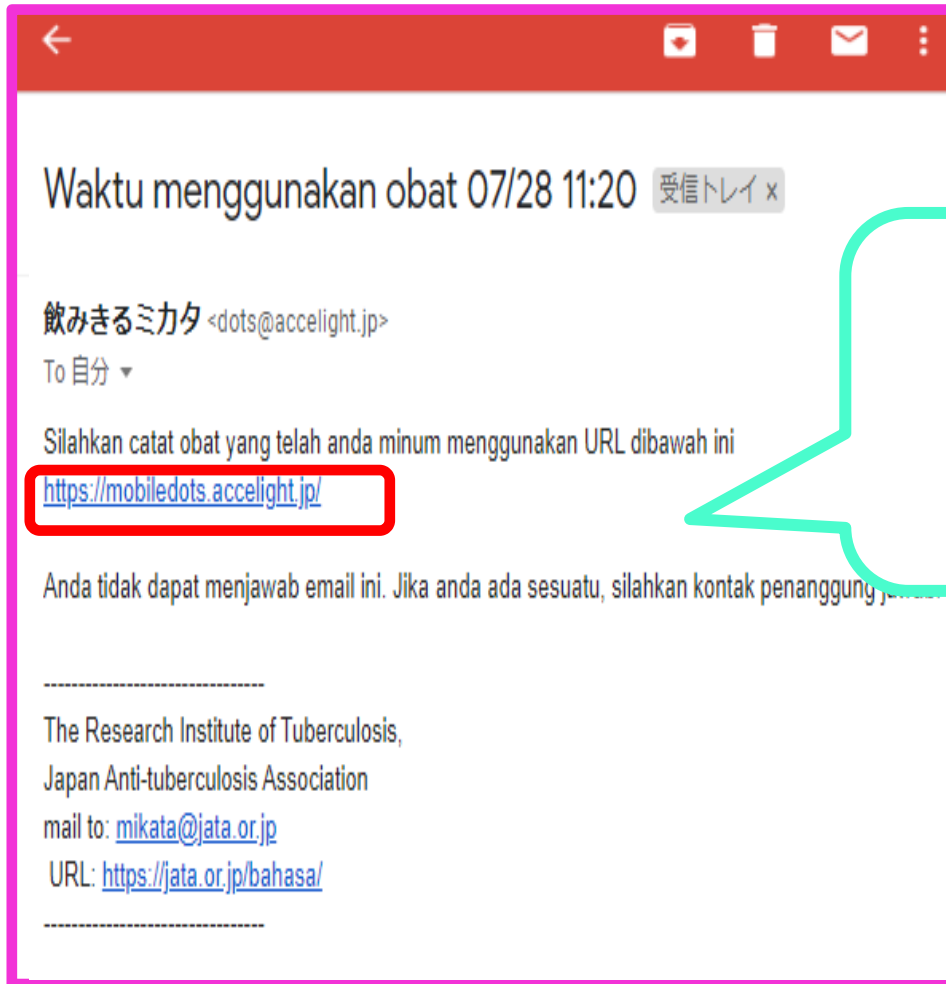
Waktu menggunakan obat 07/28 11:20 受信トレイ ×

飲みきるミカタ <dots@accelight.jp>
To 自分

Silahkan catat obat yang telah anda minum menggunakan URL dibawah ini
https://mobiledots.accelight.jp/

Anda tidak dapat menjawab email ini. Jika anda ada sesuatu, silahkan kontak penanggung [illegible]

--------------------------------
The Research Institute of Tuberculosis,
Japan Anti-tuberculosis Association
mail to: mikata@jata.or.jp
URL: https://jata.or.jp/bahasa/
--------------------------------